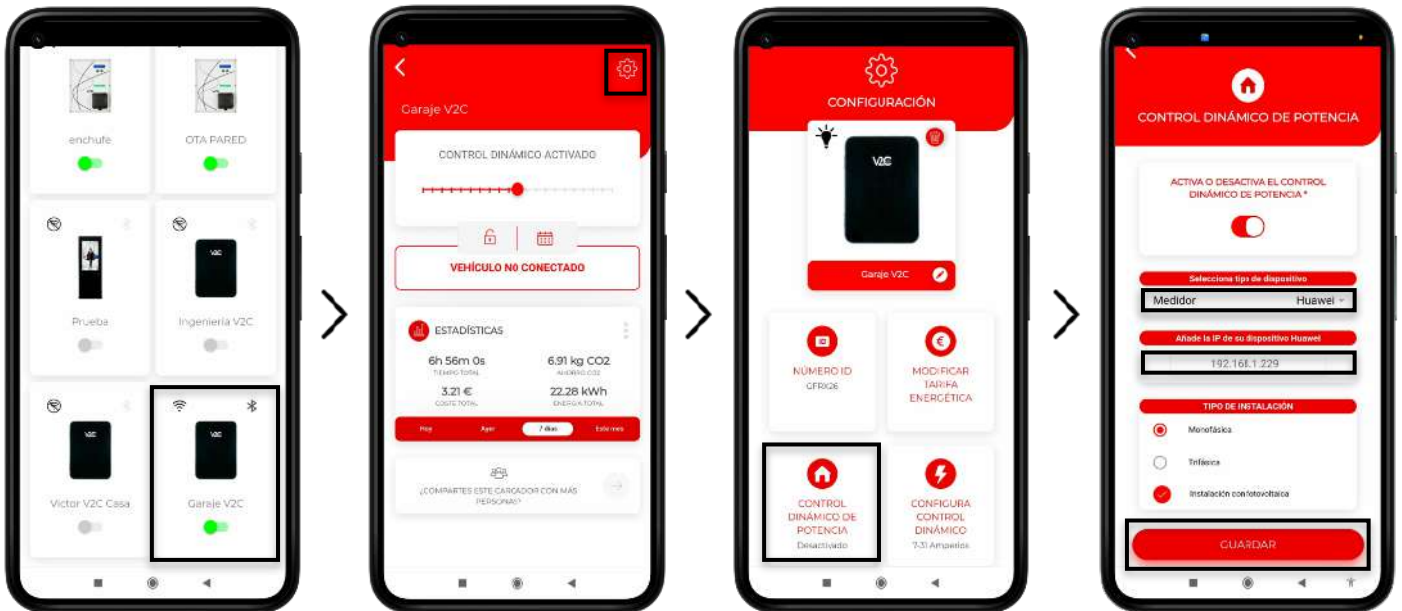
enchufe

OTA PARED

Prueba

Ingeniería V2C

V2C

Victor V2C Casa

Garaje V2C

Garaje V2C

CONTROL DINÁMICO ACTIVADO

VEHÍCULO NO CONECTADO

ESTADÍSTICAS

6h 56m 0s
TIEMPO TOTAL

6.91 kg CO2
AHORRO CO2

3.21 €
COSTE TOTAL

22.28 kWh
ENERGÍA TOTAL

Hoy | Ayer | 7 días | Este mes

¿COMPARTES ESTE CARGADOR CON MÁS PERSONAS?

CONFIGURACIÓN

V2C

Garaje V2C

NÚMERO ID
CFRX26

MODIFICAR TARIFA ENERGÉTICA

CONTROL DINÁMICO DE POTENCIA
Desactivado

CONFIGURA CONTROL DINÁMICO
7-31 Amperios

CONTROL DINÁMICO DE POTENCIA

ACTIVA O DESACTIVA EL CONTROL DINÁMICO DE POTENCIA *

Selecciona tipo de dispositivo

Medidor Huawei

Añade la IP de su dispositivo Huawei

192.168.1.229

TIPO DE INSTALACIÓN

Monofásica

Trifásica

Instalación con fotovoltaica

GUARDAR